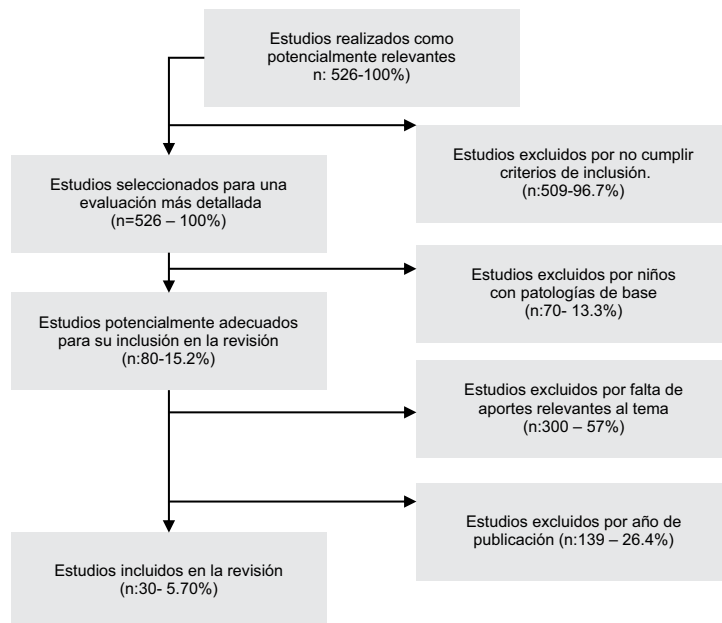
Estudios realizados como potencialmente relevantes n: 526-100%)

Estudios excluidos por no cumplir criterios de inclusión. (n:509-96.7%)

Estudios seleccionados para una evaluación más detallada (n=526 – 100%)

Estudios excluidos por niños con patologías de base (n:70- 13.3%)

Estudios potencialmente adecuados para su inclusión en la revisión (n:80-15.2%)

Estudios excluidos por falta de aportes relevantes al tema (n:300 – 57%)

Estudios excluidos por año de publicación (n:139 – 26.4%)

Estudios incluidos en la revisión (n:30- 5.70%)